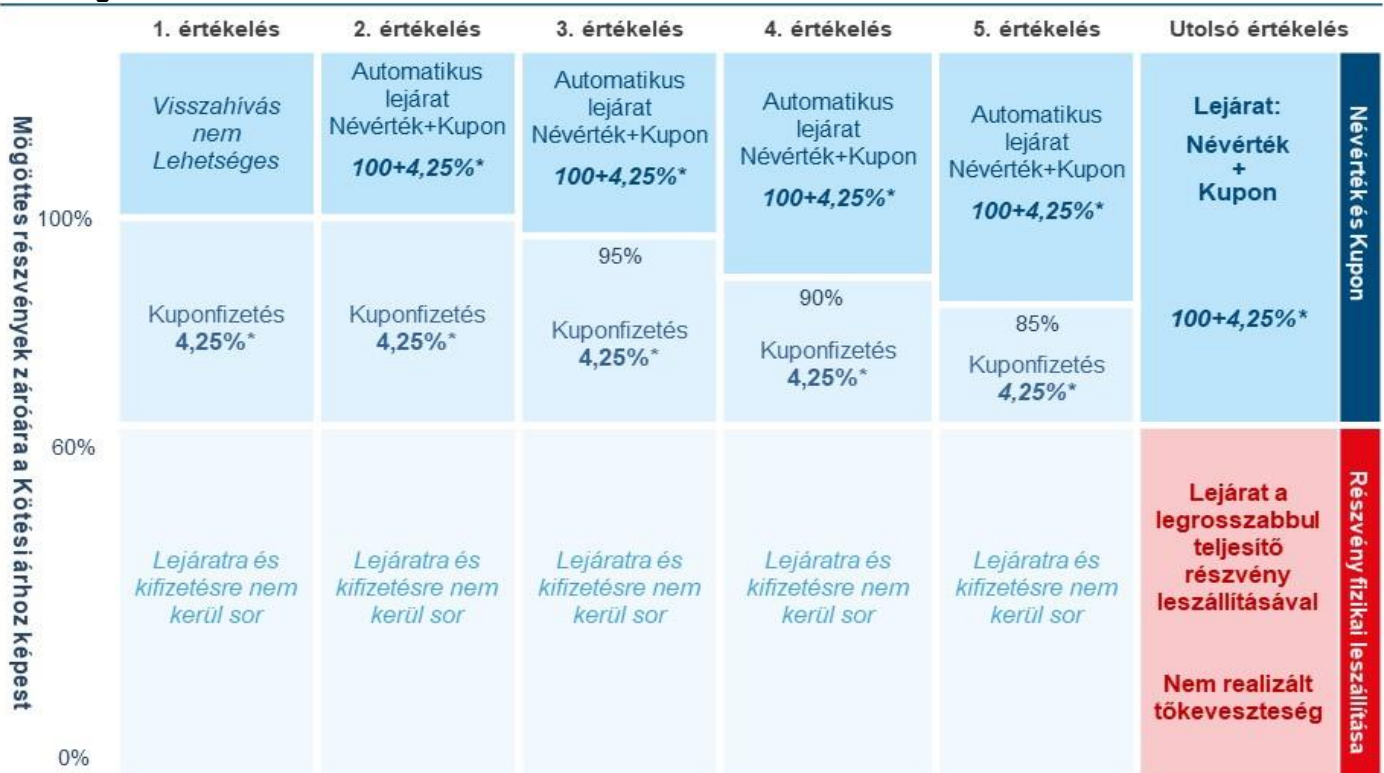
| | 1. értékelés | 2. értékelés | 3. értékelés | 4. értékelés | 5. értékelés | Utolsó értékelés | |
|---|---|---|---|---|---|---|---|
| | Visszahívás nem Lehetséges | Automatikus lejárat Névérték+Kupon 100+4,25%* | Automatikus lejárat Névérték+Kupon 100+4,25%* | Automatikus lejárat Névérték+Kupon 100+4,25%* | Automatikus lejárat Névérték+Kupon 100+4,25%* | Lejárat: Névérték + Kupon | Névérték és Kupon |
| 100% | Kuponfizetés 4,25%* | Kuponfizetés 4,25%* | 95% Kuponfizetés 4,25%* | 90% Kuponfizetés 4,25%* | 85% Kuponfizetés 4,25%* | 100+4,25%* | |
| 60% | Lejáratra és kifizetésre nem kerül sor | Lejáratra és kifizetésre nem kerül sor | Lejáratra és kifizetésre nem kerül sor | Lejáratra és kifizetésre nem kerül sor | Lejáratra és kifizetésre nem kerül sor | Lejárat a legrosszabbul teljesítő részvény leszállításával Nem realizált tőkeveszteség | Részvény fizikai leszállítása |
| 0% | | | | | | | |

Mögöttes részvények záróára a Kötési árához képest